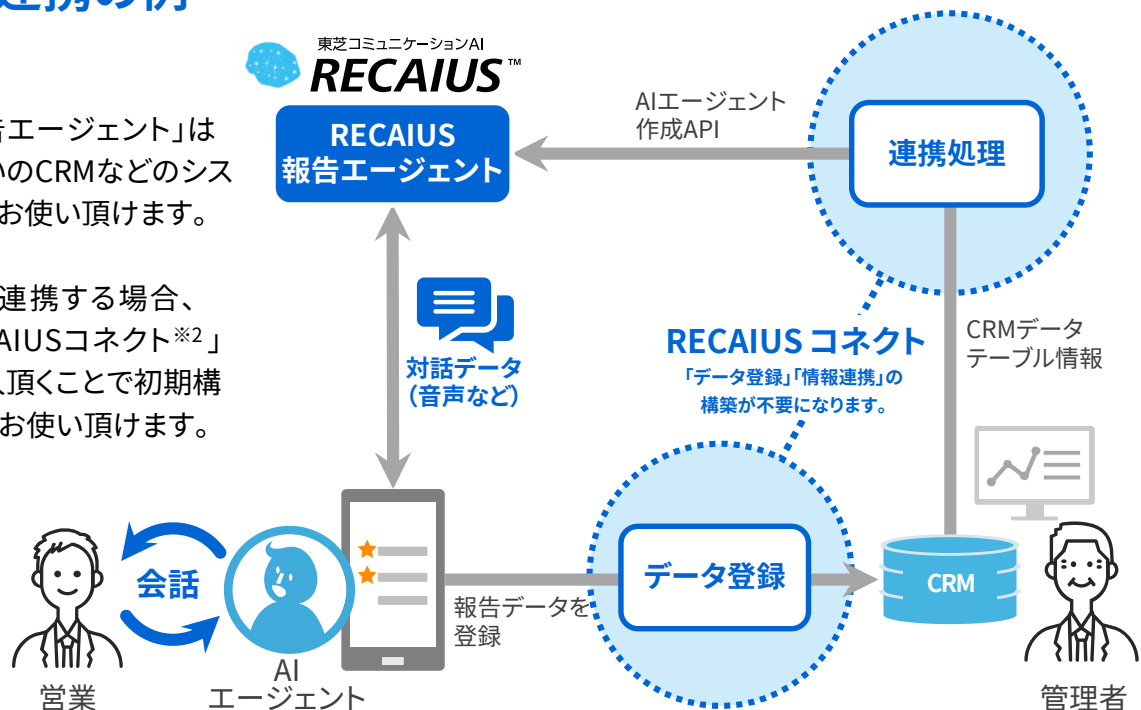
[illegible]

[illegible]告エージェント」は
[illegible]のCRMなどのシス
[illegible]お使い頂けます。

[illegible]連携する場合、
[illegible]AIUSコネクト※2」
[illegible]入頂くことで初期構
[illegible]お使い頂けます。

東芝コミュニケーションAI
RECAIUS™

RECAIUS
報告エージェント

AIエージェント
作成API

連携処理

対話データ
(音声など)

RECAIUS コネクト
「データ登録」「情報連携」の
構築が不要になります。

CRMデータ
テーブル情報

会話

営業

AI
エージェント

報告データを
登録

データ登録

CRM

管理者